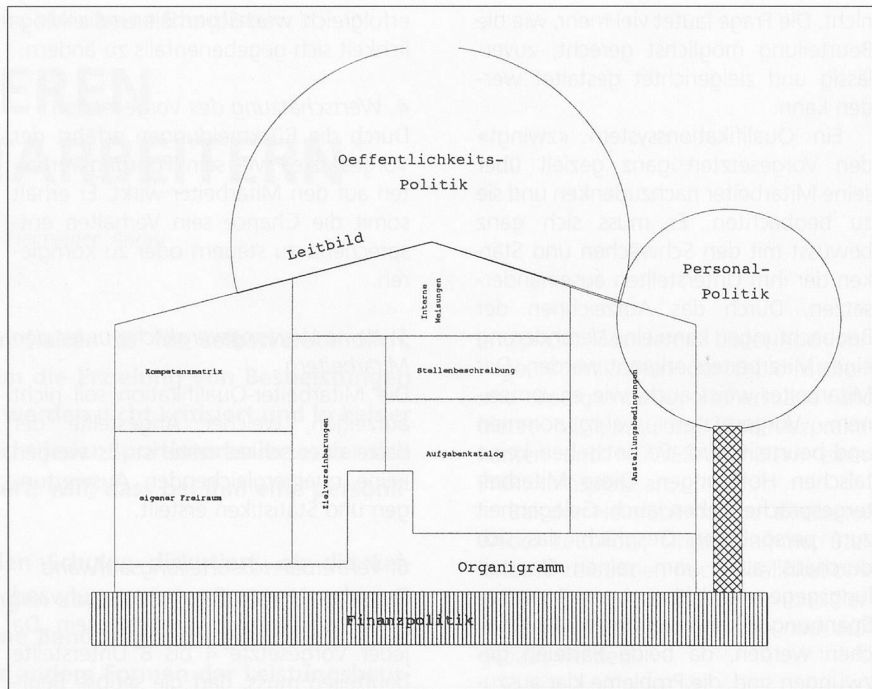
Oeffentlichkeits-
Politik

Leitbild

Personal-
Politik

Interne
Weisungen

Kompetenzmatrix

Stellenbeschreibung

Zielvereinbarungen

Aufgabenkatalog

Anstellungsbedingungen

eigener Freiraum

Organigramm

Finanzpolitik